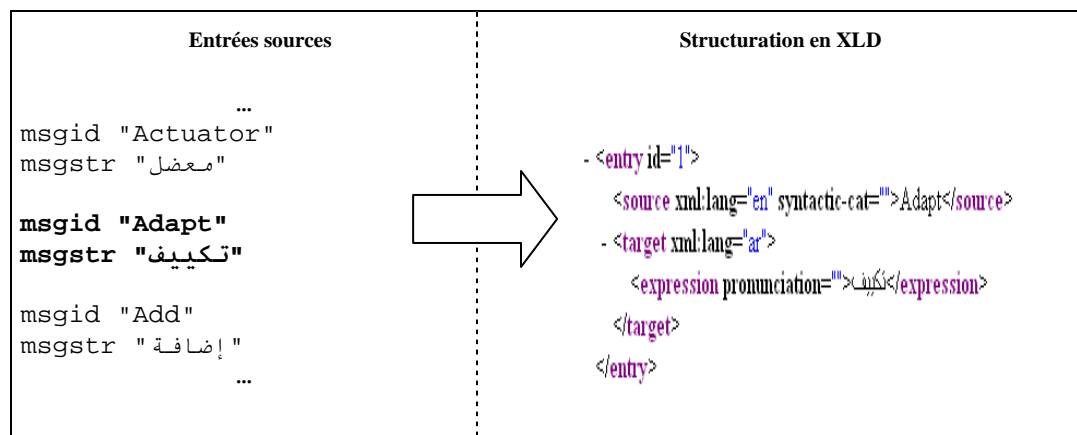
Entrées sources

...
msgid "Actuator"
msgstr "معضل"

**msgid "Adapt"**
**msgstr "تكييف"**

msgid "Add"
msgstr "إضافة"
...

Structuration en XLD

- <entry id="1">
<source xml:lang="en" syntactic-cat="">Adapt</source>
- <target xml:lang="ar">
<expression pronunciation="">تكييف</expression>
</target>
</entry>